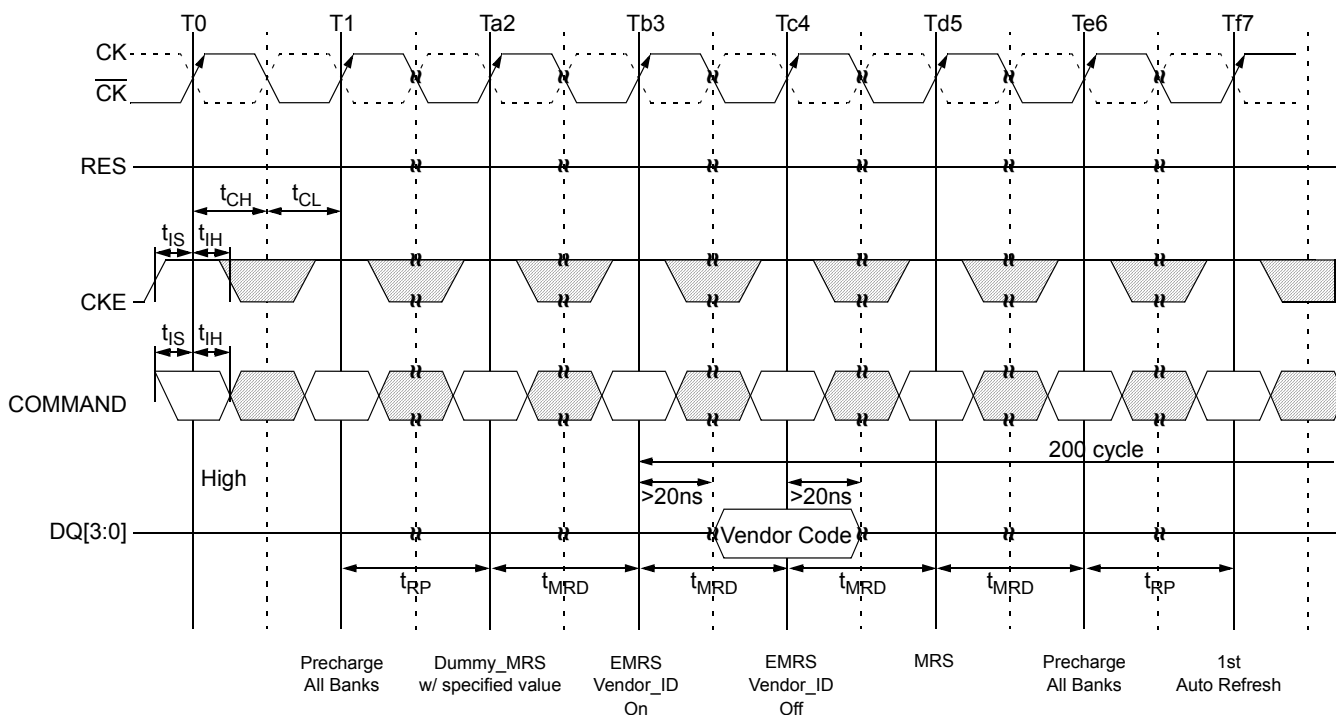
T0 T1 Ta2 Tb3 Tc4 Td5 Te6 Tf7

CK
$\overline{CK}$

RES

$t_{CH}$ $t_{CL}$

$t_{IS}$ $t_{IH}$

CKE

$t_{IS}$ $t_{IH}$

COMMAND

200 cycle

High

>20ns >20ns

DQ[3:0]

Vendor Code

$t_{RP}$ $t_{MRD}$ $t_{MRD}$ $t_{MRD}$ $t_{MRD}$ $t_{RP}$

Precharge All Banks

Dummy_MRS w/ specified value

EMRS Vendor_ID On

EMRS Vendor_ID Off

MRS

Precharge All Banks

1st Auto Refresh